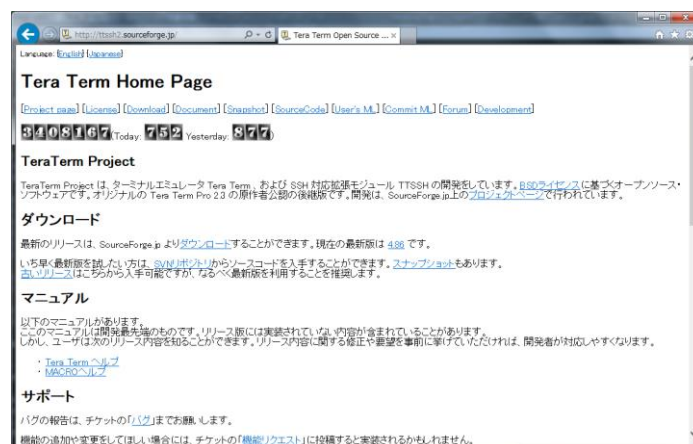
http://ttssh2.sourceforge.jp/

Tera Term Open Source ... ×

Language: [English] [Japanese]

Tera Term Home Page

[Project page] [License] [Download] [Document] [Snapshot] [SourceCode] [User's ML] [Commit ML] [Forum] [Development]

3408167 (Today: 752 Yesterday: 877)

TeraTerm Project

TeraTerm Project は、ターミナルエミュレータ Tera Term、および SSH 対応拡張モジュール TTSSH の開発をしています。BSDライセンスに基づくオープンソース・ソフトウェアです。オリジナルの Tera Term Pro 2.3 の原作者公認の後継版です。開発は、SourceForge.jp上のプロジェクトページで行われています。

ダウンロード

最新のリリースは、SourceForge.jp よりダウンロードすることができます。現在の最新版は 4.86 です。

いち早く最新版を試したい方は、SVNリポジトリからソースコードを入手することができます。スナップショットもあります。
古いリリースはこちらから入手可能ですが、なるべく最新版を利用することを推奨します。

マニュアル

以下のマニュアルがあります。
このマニュアルは開発最先端のものです。リリース版には実装されていない内容が含まれていることがあります。
しかし、ユーザは次のリリース内容を知ることができます。リリース内容に関する修正や要望を事前に挙げていただければ、開発者が対応しやすくなります。

・ Tera Term ヘルプ
・ MACROヘルプ

サポート

バグの報告は、チケットの「バグ」までお願いします。

機能の追加や変更をしてほしい場合には、チケットの「機能リクエスト」に投稿すると実装されるかもしれません。